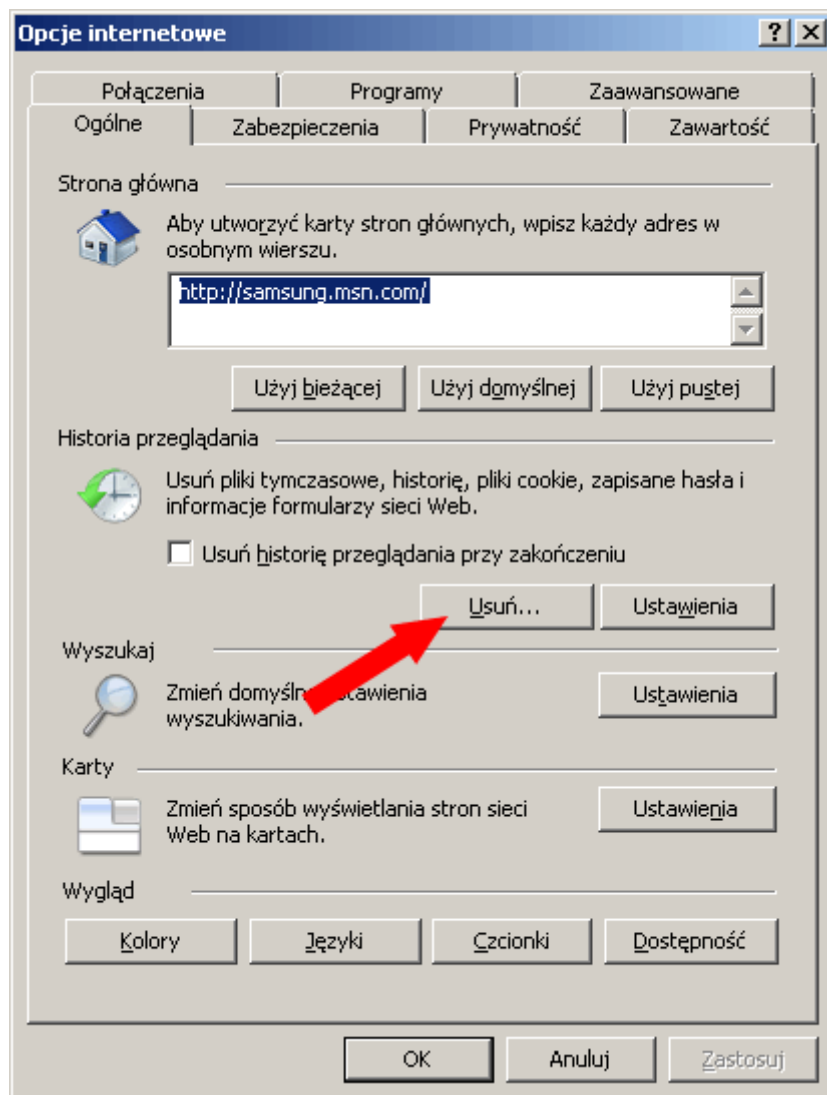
Opcje internetowe

?

Połączenia
Programy
Zaawansowane
Ogólne
Zabezpieczenia
Prywatność
Zawartość

Strona główna

Aby utworzyć karty stron głównych, wpisz każdy adres w osobnym wierszu.

http://samsung.msn.com/

Użyj bieżącej
Użyj domyślnej
Użyj pustej

Historia przeglądania

Usuń pliki tymczasowe, historię, pliki cookie, zapisane hasła i informacje formularzy sieci Web.

Usuń historię przeglądania przy zakończeniu

Usuń...
Ustawienia

Wyszukaj

Zmień domyśln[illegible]stawienia wyszukiwania.

Ustawienia

Karty

Zmień sposób wyświetlania stron sieci Web na kartach.

Ustawienia

Wygląd

Kolory
Języki
Czcionki
Dostępność

OK
Anuluj
Zastosuj